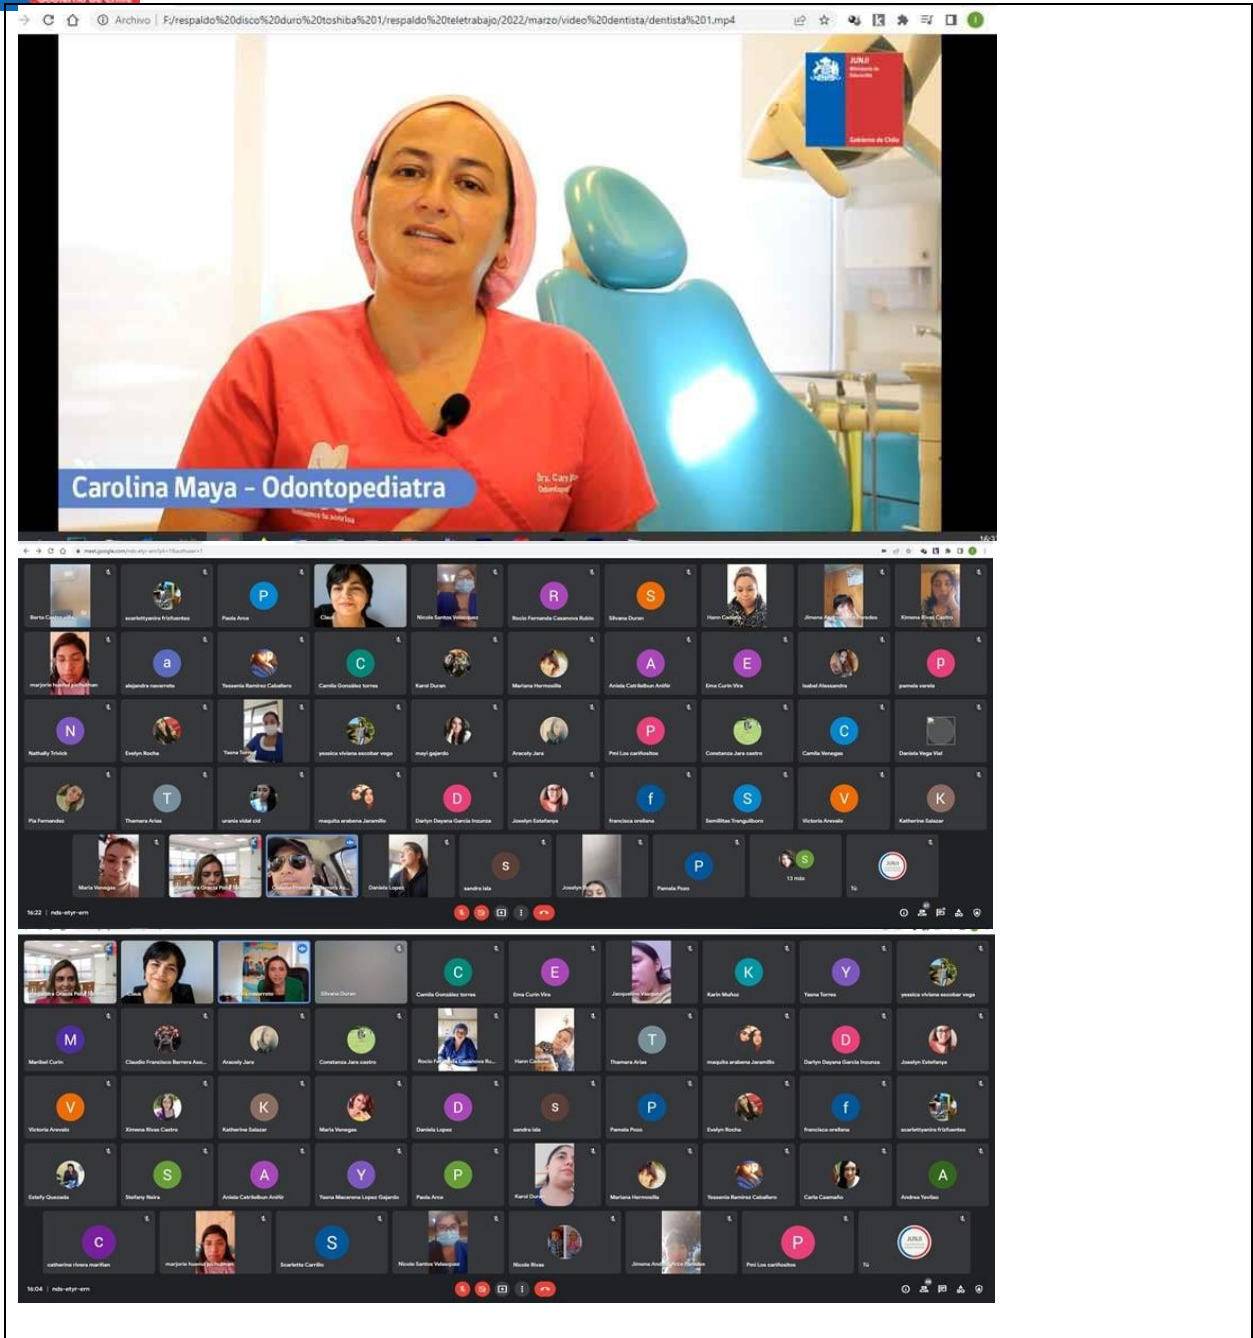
Archivo | F:/respaldo%20disco%20duro%20toshiba%201/respaldo%20teletrabajo/2022/marzo/video%20dentista/dentista%201.mp4

JUNJI
Ministerio de Educación
Gobierno de Chile

Carolina Maya - Odontopediatra

meet.google.com/nds-etyr-em

Berta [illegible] | scarlettyanira frizfuentes | P Paola Arce | Claudia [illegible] | Nicole Santos Velasquez | R Rocio Fernanda Casanova Rubio | S Silvana Duran | Harin Cadena | Jimena Ana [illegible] Paredes | Ximena Rivas Castro
marjorie huerta pichulman | a alejandra navarrete | Yessenia Ramirez Caballero | C Camila González torres | Karol Duran | Mariana Hermosilla | A Anisia Catrileibun Antiñir | E Ema Curin Vira | Isabel Alessandra | p pamela varela
N Nathaly Trivick | Evelyn Rocha | Yasna Torres | yessica viviana escobar vega | mayi gajardo | Aracely Jara | P Poni Los cariñositos | Constanza Jara castro | C Camila Venegas | Daniela Vega Vial
Pia Fernandez | T Thamara Arias | urania vidal cid | maquita arabena Jaramillo | D Darlyn Dayana Garcia Inzunza | Joselyn Estefanya | f francisca orellana | S Semillitas Tranguilbom | V Victoria Arevalo | K Katherine Salazar
Maria Venegas | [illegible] Oracio Pola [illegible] | Claudio Francisco Barrera Av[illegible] | Daniela Lopez | s sandra lala | Joselyn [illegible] | P Pamela Pozo | 13 más | Tú
16:22 | nds-etyr-em

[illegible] Oracio Pola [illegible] | Claudia | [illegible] navarrete | Silvana Duran | C Camila González torres | E Ema Curin Vira | Jacqueline Vasquez | K Karin Muñoz | Y Yasna Torres | yessica viviana escobar vega
M Maribel Curin | Claudio Francisco Barrera Ase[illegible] | Aracely Jara | Constanza Jara castro | Rocio Fernanda Casanova Ru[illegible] | Harin Cadena | T Thamara Arias | maquita arabena Jaramillo | D Darlyn Dayana Garcia Inzunza | Joselyn Estefanya
V Victoria Arevalo | Ximena Rivas Castro | K Katherine Salazar | Maria Venegas | D Daniela Lopez | s sandra lala | P Pamela Pozo | Evelyn Rocha | f francisca orellana | scarlettyanira frizfuentes
Estefy Quezada | S Stefany Neira | A Anisia Catrileibun Antiñir | Y Yasna Macarena Lopez Gajardo | P Paola Arce | Karol Duran | Mariana Hermosilla | Yessenia Ramirez Caballero | Carla Casmaño | A Andrea Yevilao
c catherine rivera mariñan | marjorie huerta pichulman | S Scarlette Carrillo | Nicole Santos Velasquez | Nicole Rivas | Jimena Ana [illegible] Paredes | P Poni Los cariñositos | Tú
16:04 | nds-etyr-em